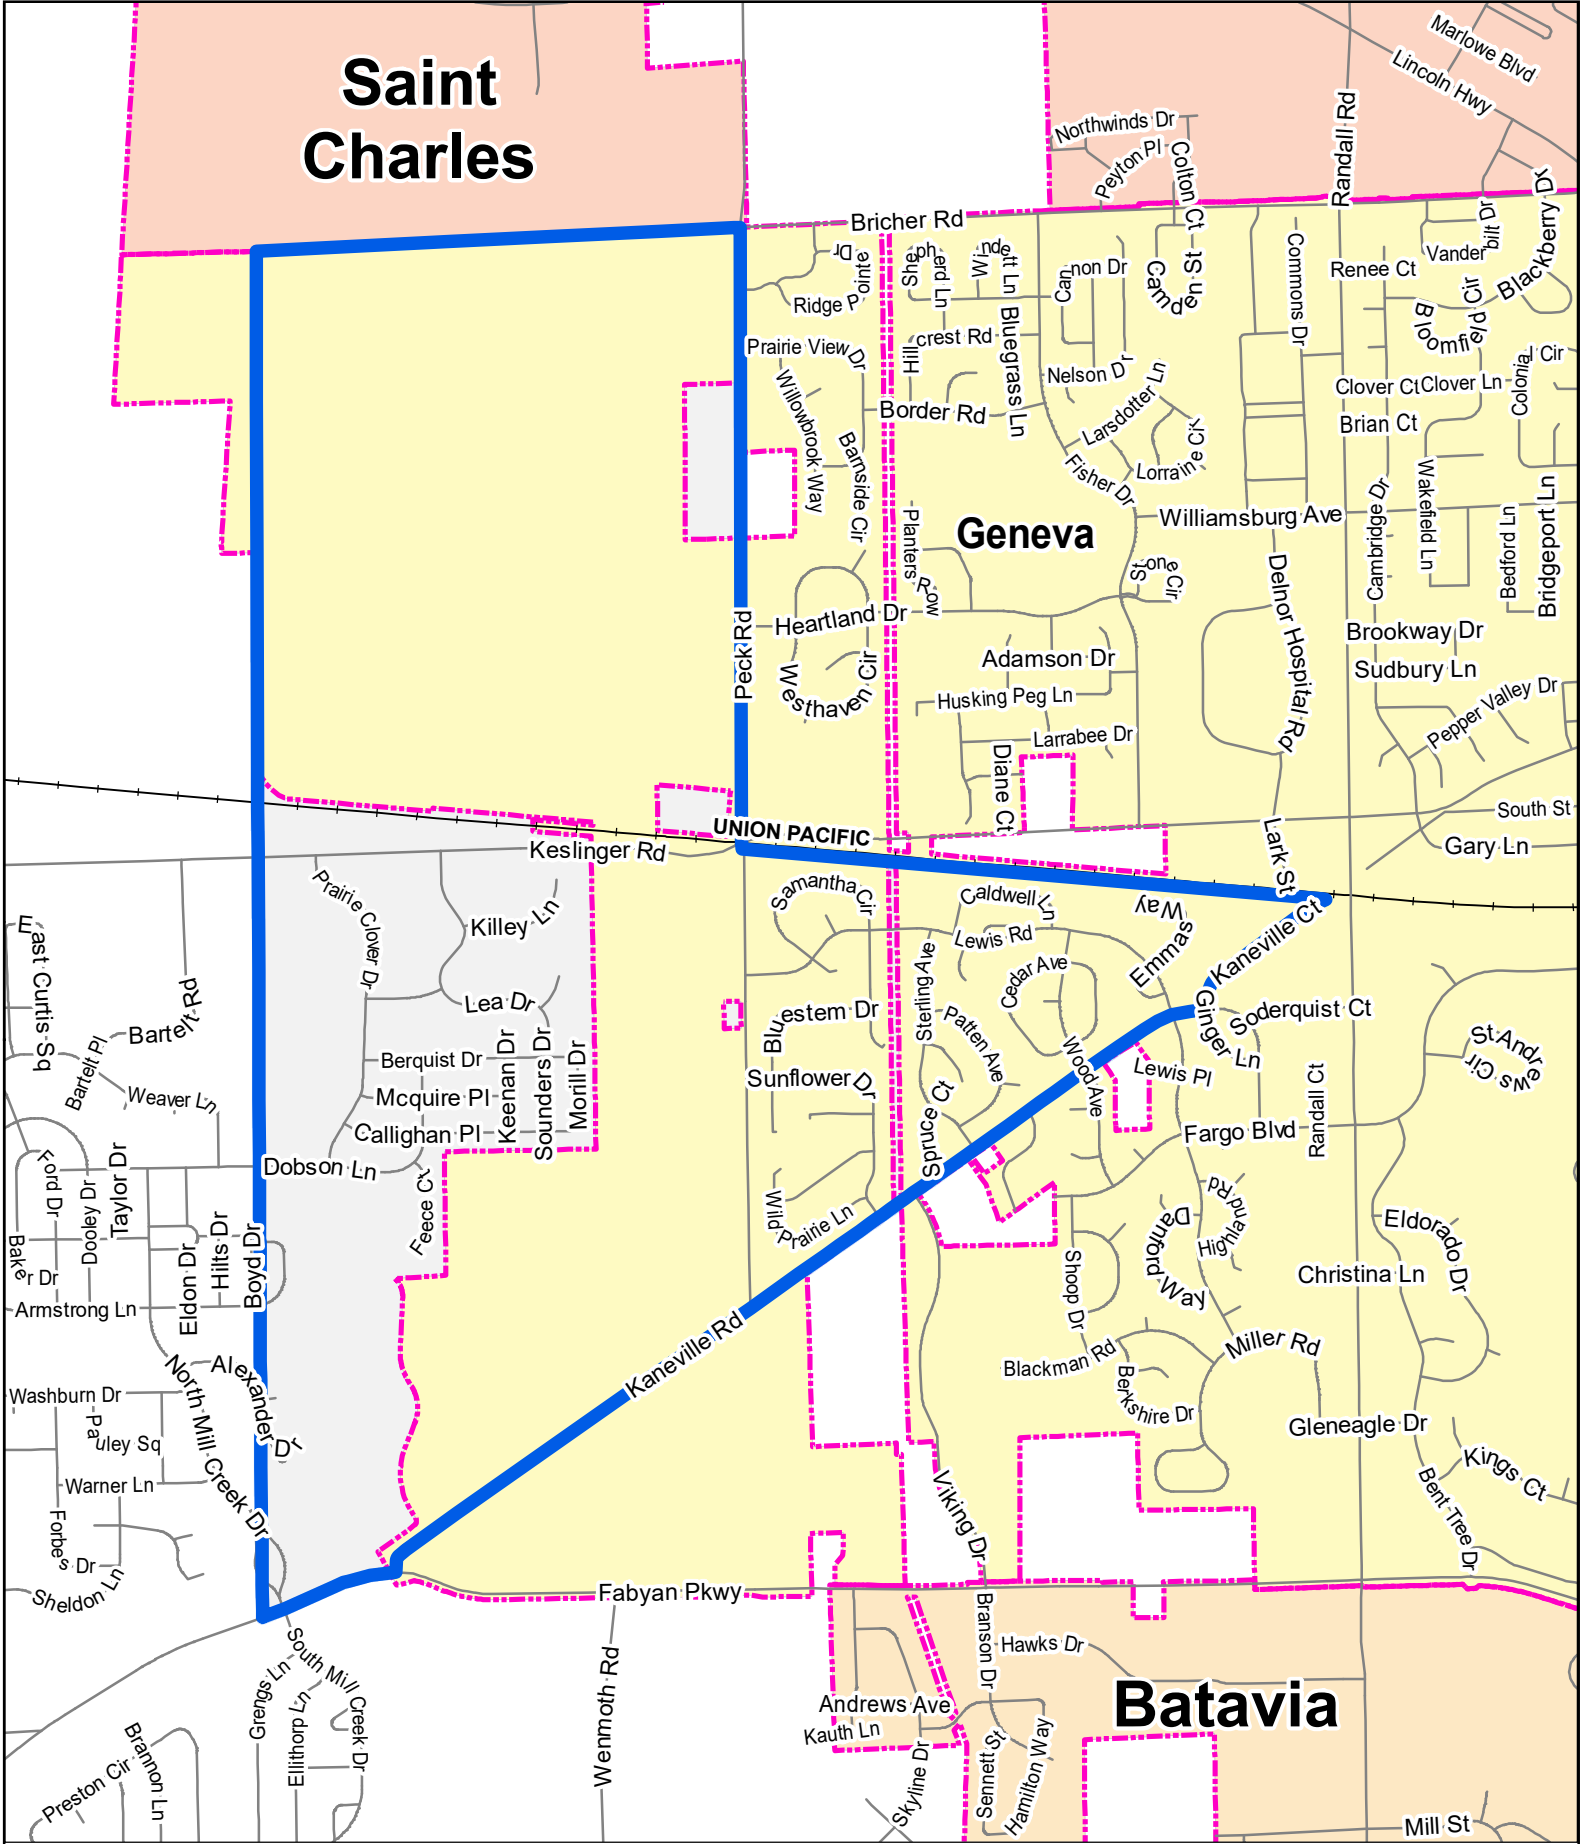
Saint Charles

Geneva

Batavia

Marlowe Blvd
Lincoln Hwy
Northwinds Dr
Peyton Pl
Colton Ct
Randall Rd
Bricher Rd
Ridge Pointe Dr
Shepherd Ln
Windett Ln
Cannon Dr
Camden St
Commons Dr
Renee Ct
Vanderbilt Dr
Blackberry Dr
Bloomfield Cir
Prairie View Dr
Hillcrest Rd
Bluegrass Ln
Nelson Dr
Larsdotter Ln
Clover Ct
Clover Ln
Colonial Cir
Willowbrook Way
Barnside Cir
Border Rd
Lorraine Cir
Fisher Dr
Brian Ct
Wakefield Ln
Williamsburg Ave
Cambridge Dr
Bedford Ln
Bridgeport Ln
Planters Row
Stone Cir
Delnor Hospital Rd
Peck Rd
Heartland Dr
Westhaven Cir
Adamson Dr
Brookway Dr
Sudbury Ln
Husking Peg Ln
Pepper Valley Dr
Larrabee Dr
Diane Ct
UNION PACIFIC
South St
Gary Ln
Lark St
Keslinger Rd
Samantha Cir
Caldwell Ln
Emmas Way
Lewis Rd
Kaneville Ct
Prairie Clover Dr
Killey Ln
Cedar Ave
Sterling Ave
Lea Dr
Bluestem Dr
Patten Ave
Ginger Ln
Soderquist Ct
St Andrews Cir
East Curtis Sq
Bartelt Rd
Bartelt Pl
Berquist Dr
Keenan Dr
Sounders Dr
Morill Dr
Sunflower Dr
Wood Ave
Lewis Pl
Weaver Ln
Mcquire Pl
Spruce Ct
Fargo Blvd
Randall Ct
Calligan Pl
Ford Dr
Dooley Dr
Taylor Dr
Dobson Ln
Feece Ct
Highland Rd
Wild Prairie Ln
Danford Way
Eldorado Dr
Hilts Dr
Boyd Dr
Baker Dr
Eldon Dr
Shoop Dr
Christina Ln
Armstrong Ln
Kaneville Rd
Miller Rd
Alexander Dr
Blackman Rd
Berkshire Dr
Washburn Dr
North Mill Creek Dr
Gleneagle Dr
Pauley Sq
Viking Dr
Kings Ct
Warner Ln
Bent Tree Dr
Forbes Dr
Sheldon Ln
Fabyan Pkwy
Branson Dr
Hawks Dr
South Mill Creek Dr
Grengs Ln
Ellithorp Ln
Wenmoth Rd
Andrews Ave
Kauth Ln
Preston Cir
Brannon Ln
Skyline Dr
Sennett St
Hamilton Way
Mill St